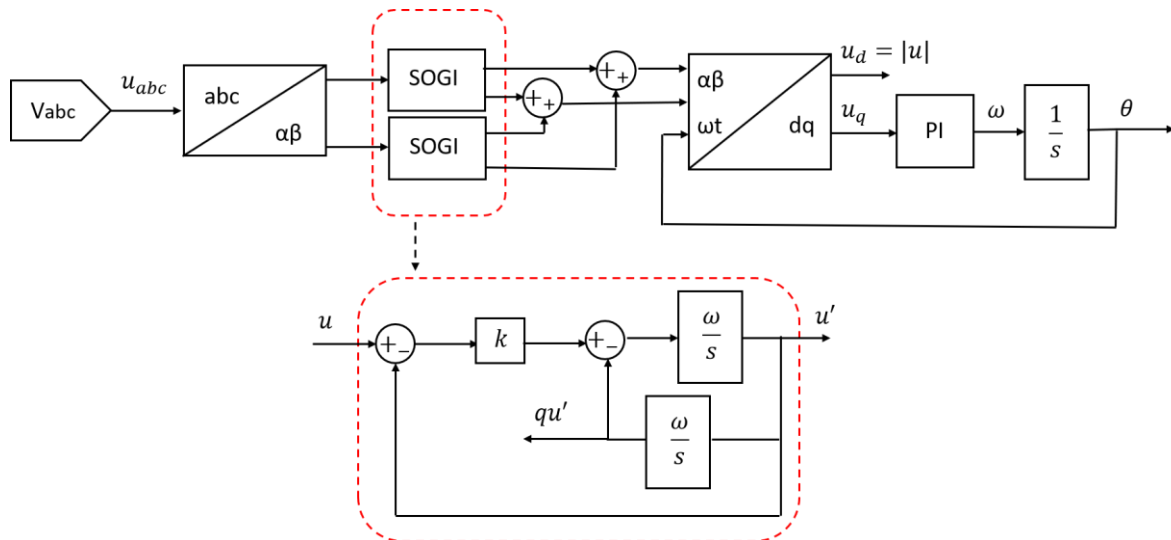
Vabc

$u_{abc}$

abc

αβ

SOGI

SOGI

$+_{+}$

$+_{+}$

αβ

ωt

dq

$u_d = |u|$

$u_q$

PI

$\omega$

$\frac{1}{s}$

$\theta$

$u$

$+_{-}$

$k$

$+_{-}$

$\frac{\omega}{s}$

$u'$

$qu'$

$\frac{\omega}{s}$